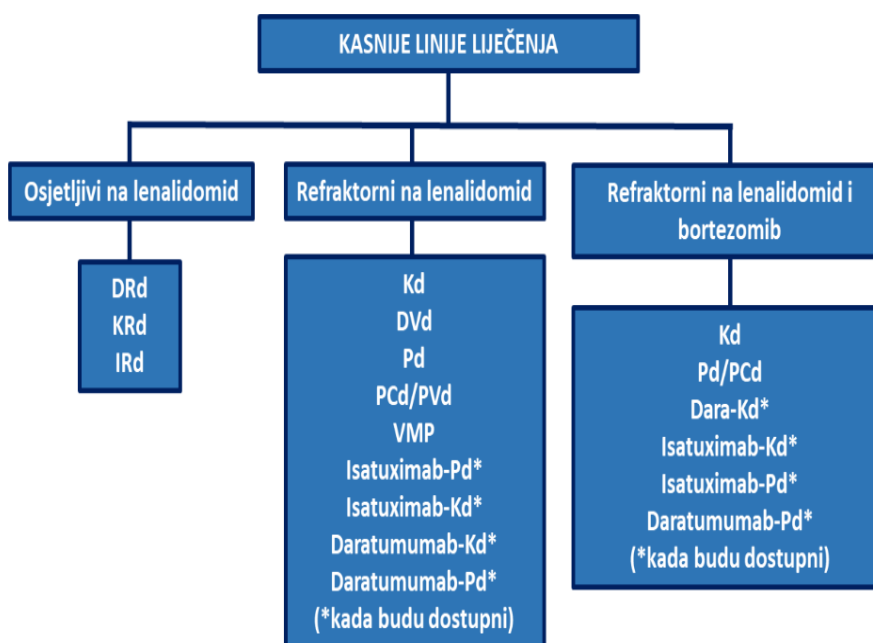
KASNIJE LINIJE LIJEČENJA

Osjetljivi na lenalidomid

DRd
KRd
IRd

Refraktorni na lenalidomid

Kd
DVd
Pd
PCd/PVd
VMP
Isatuximab-Pd*
Isatuximab-Kd*
Daratumumab-Kd*
Daratumumab-Pd*
(*kada budu dostupni)

Refraktorni na lenalidomid i bortezomib

Kd
Pd/PCd
Dara-Kd*
Isatuximab-Kd*
Isatuximab-Pd*
Daratumumab-Pd*
(*kada budu dostupni)